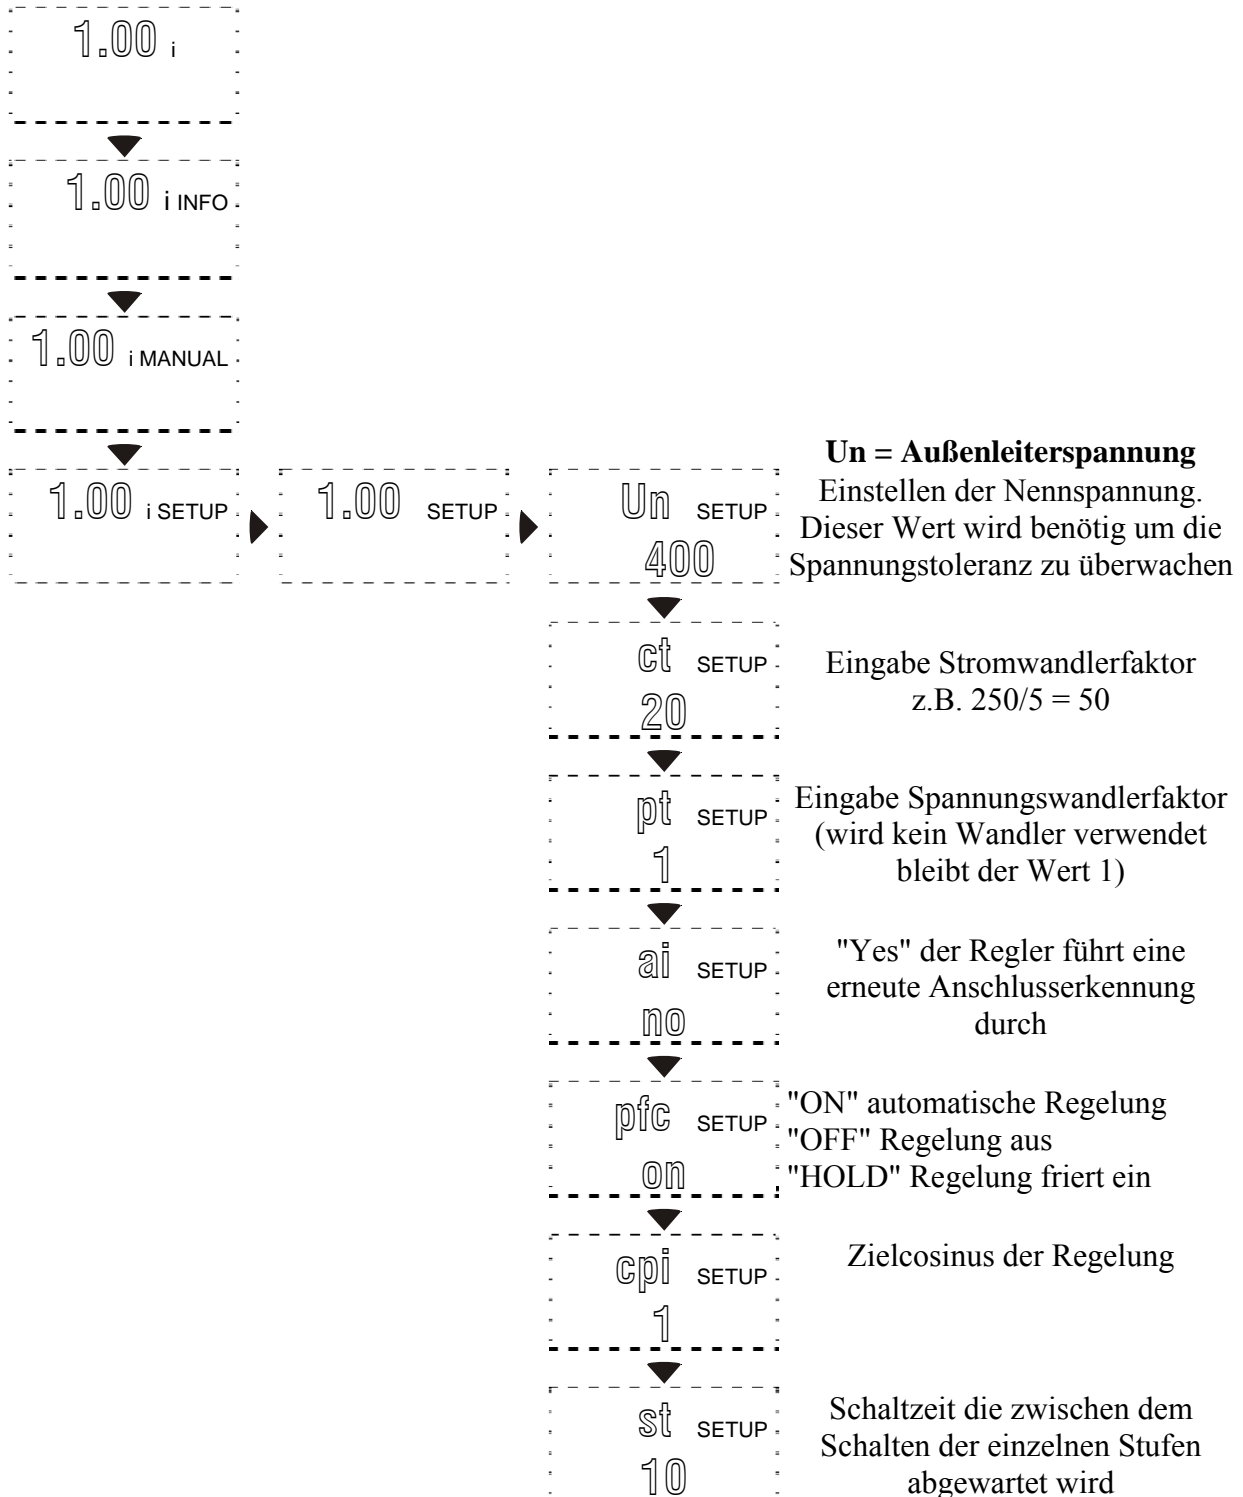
1.00 i

1.00 i INFO

1.00 i MANUAL

1.00 i SETUP

1.00 SETUP

Un SETUP
400

**Un = Außenleiterspannung**
Einstellen der Nennspannung. Dieser Wert wird benötig um die Spannungstoleranz zu überwachen

ct SETUP
20

Eingabe Stromwandlerfaktor
z.B. 250/5 = 50

pt SETUP
1

Eingabe Spannungswandlerfaktor (wird kein Wandler verwendet bleibt der Wert 1)

ai SETUP
no

"Yes" der Regler führt eine erneute Anschlusserkennung durch

pfc SETUP
on

"ON" automatische Regelung
"OFF" Regelung aus
"HOLD" Regelung friert ein

cpi SETUP
1

Zielcosinus der Regelung

st SETUP
10

Schaltzeit die zwischen dem Schalten der einzelnen Stufen abgewartet wird